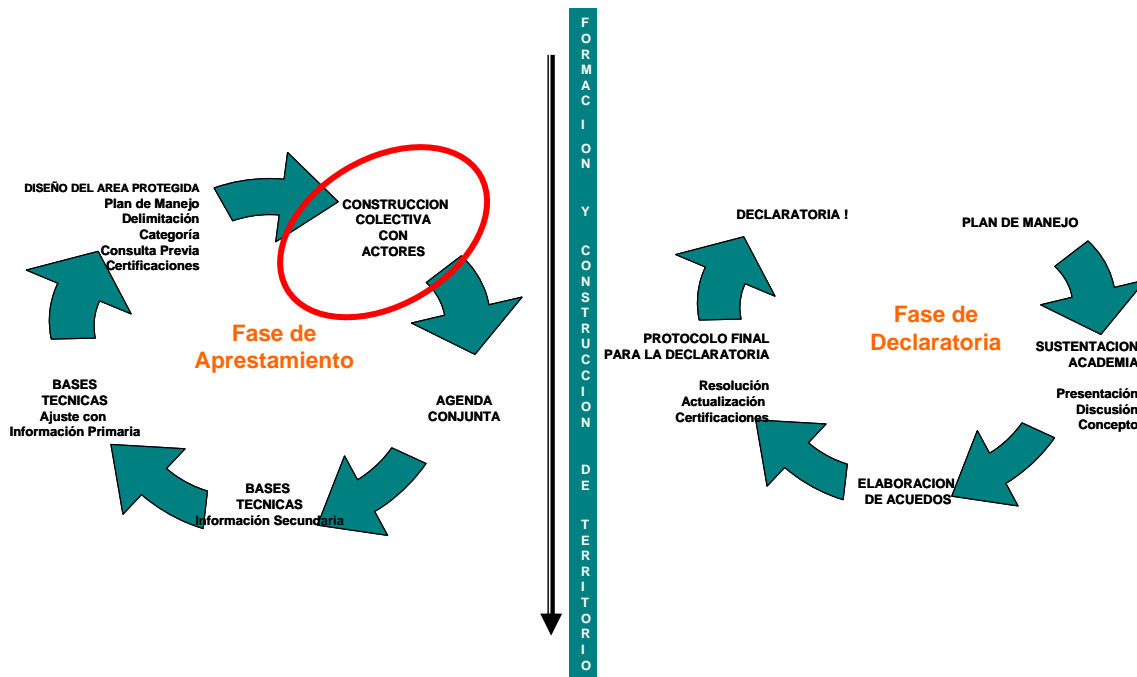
DISEÑO DEL AREA PROTEGIDA
Plan de Manejo
Delimitación
Categoría
Consulta Previa
Certificaciones

CONSTRUCCION COLECTIVA CON ACTORES

Fase de Apestamiento

BASES TECNICAS
Ajuste con Información Primaria

AGENDA CONJUNTA

BASES TECNICAS
Información Secundaria

FORMACION Y CONSTRUCCION DE TERRITORIO

DECLARATORIA !

PLAN DE MANEJO

Fase de Declaratoria

PROTOCOLO FINAL PARA LA DECLARATORIA

Resolución
Actualización
Certificaciones

SUSTENTACION
ACADEMIA

Presentación
Discusión
Concepto

ELABORACION DE ACUEDOS